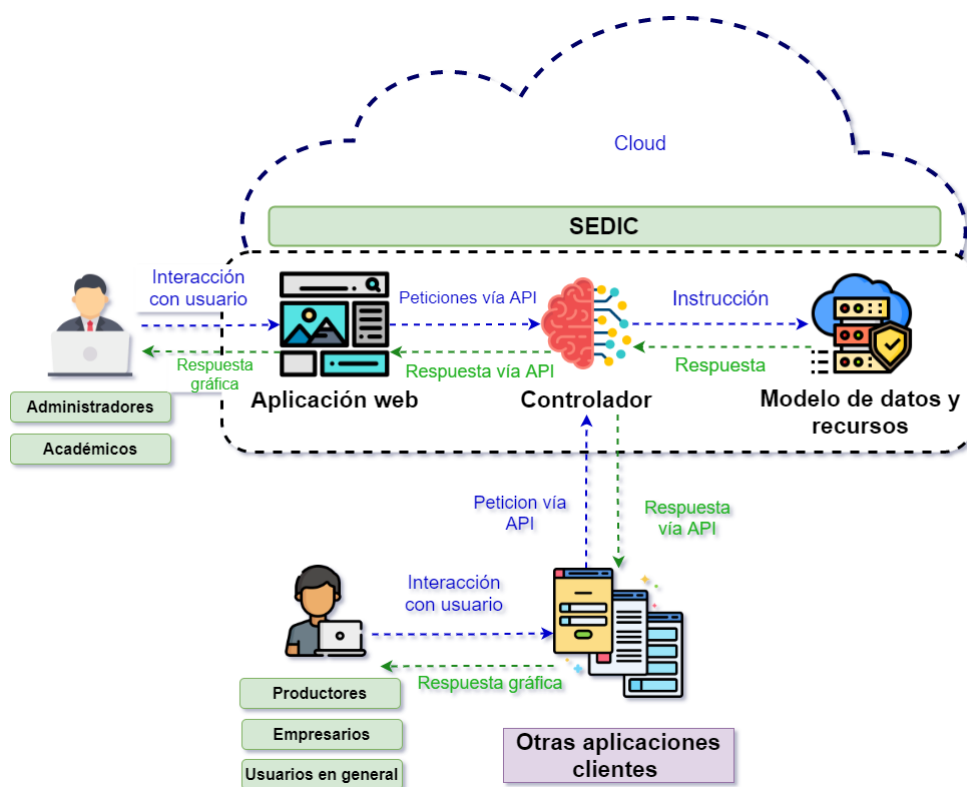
Cloud

SEDIC

Interacción con usuario

Peticiones vía API

Instrucción

Respuesta gráfica

Respuesta vía API

Respuesta

Administradores

Académicos

Aplicación web

Controlador

Modelo de datos y recursos

Peticion vía API

Respuesta vía API

Interacción con usuario

Respuesta gráfica

Productores

Empresarios

Usuarios en general

Otras aplicaciones clientes